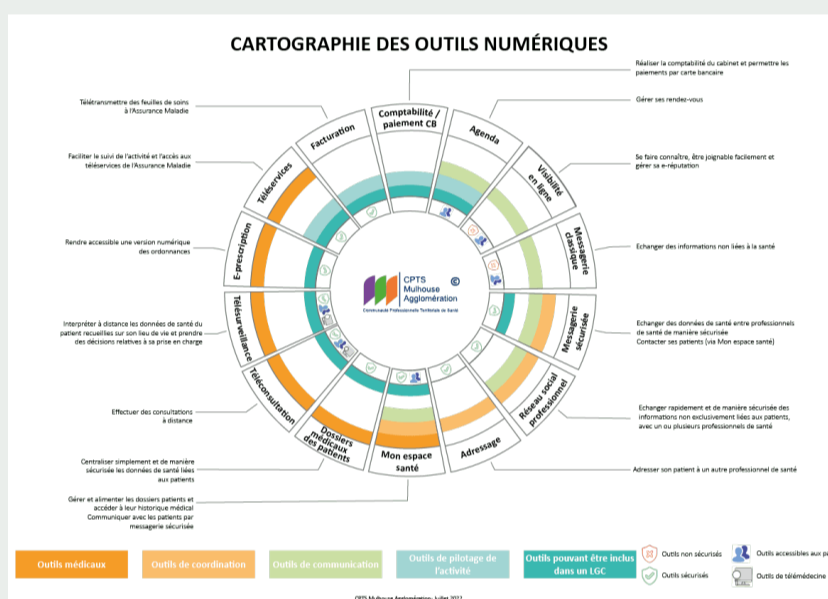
CARTOGRAPHIE DES OUTILS NUMÉRIQUES

Réaliser la comptabilité du cabinet et permettre les paiements par carte bancaire

Gérer ses rendez-vous

Se faire connaître, être joignable facilement et gérer sa e-réputation

Echanger des informations non liées à la santé

Echanger des données de santé entre professionnels de santé de manière sécurisée
Contacter ses patients (via Mon espace santé)

Echanger rapidement et de manière sécurisée des informations non exclusivement liées aux patients, avec un ou plusieurs professionnels de santé

Adresser son patient à un autre professionnel de santé

Télétransmettre des feuilles de soins à l'Assurance Maladie

Faciliter le suivi de l'activité et l'accès aux téléservices de l'Assurance Maladie

Rendre accessible une version numérique des ordonnances

Interpréter à distance les données de santé du patient recueillies sur son lieu de vie et prendre des décisions relatives à sa prise en charge

Effectuer des consultations à distance

Centraliser simplement et de manière sécurisée les données de santé liées aux patients

Gérer et alimenter les dossiers patients et accéder à leur historique médical
Communiquer avec les patients par messagerie sécurisée

Comptabilité / paiement CB
Agenda
Visibilité en ligne
Messagerie classique
Messagerie sécurisée
Réseau social professionnel
Adressage
Mon espace santé
Dossiers médicaux des patients
Téléconsultation
Télésurveillance
E-prescription
Téléservices
Facturation

CPTS Mulhouse Agglomération ©
Communauté Professionnelle Territoriale de Santé

Outils médicaux
Outils de coordination
Outils de communication
Outils de pilotage de l'activité
Outils pouvant être inclus dans un LGC
Outils non sécurisés
Outils sécurisés
Outils accessibles aux pa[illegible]
Outils de télémédecine

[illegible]